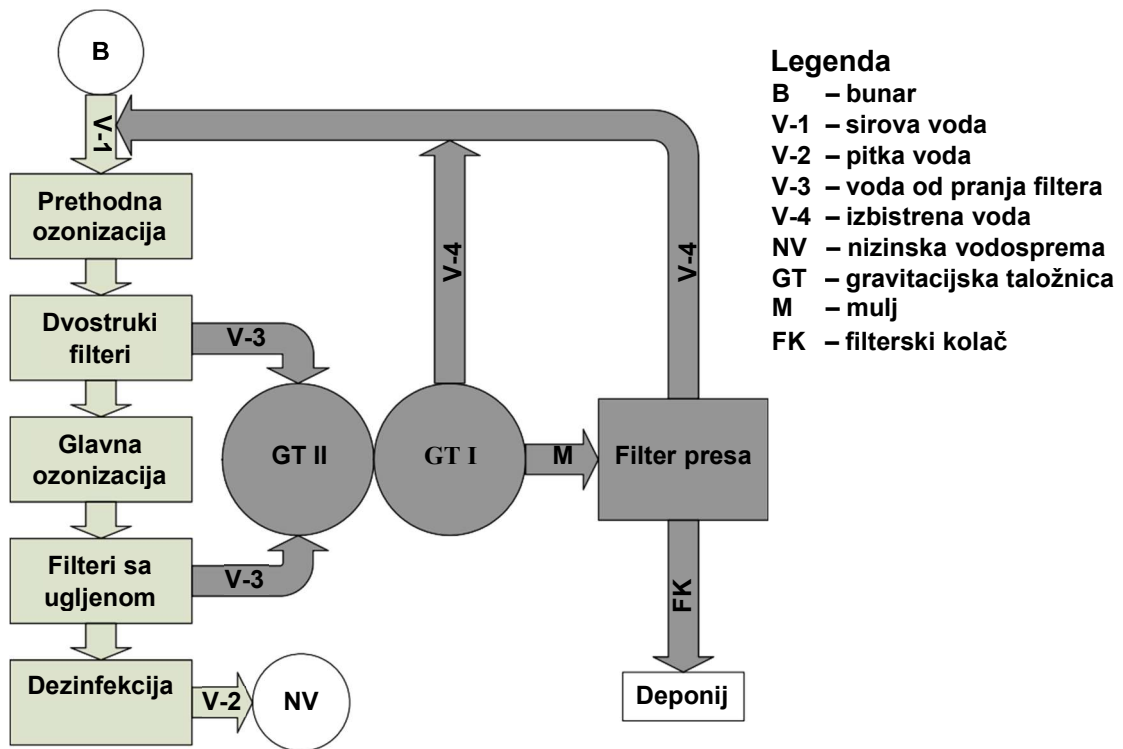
B

V-1

Prethodna ozonizacija

Dvostruki filteri

V-3

Glavna ozonizacija

Filteri sa ugljenom

V-3

Dezinfekcija

V-2

NV

GT II

GT I

V-4

M

Filter presa

V-4

FK

Deponij

Legenda
B – bunar
V-1 – sirova voda
V-2 – pitka voda
V-3 – voda od pranja filtera
V-4 – izbistrena voda
NV – nizinska vodosprema
GT – gravitacijska taložnica
M – mulj
FK – filterski kolač